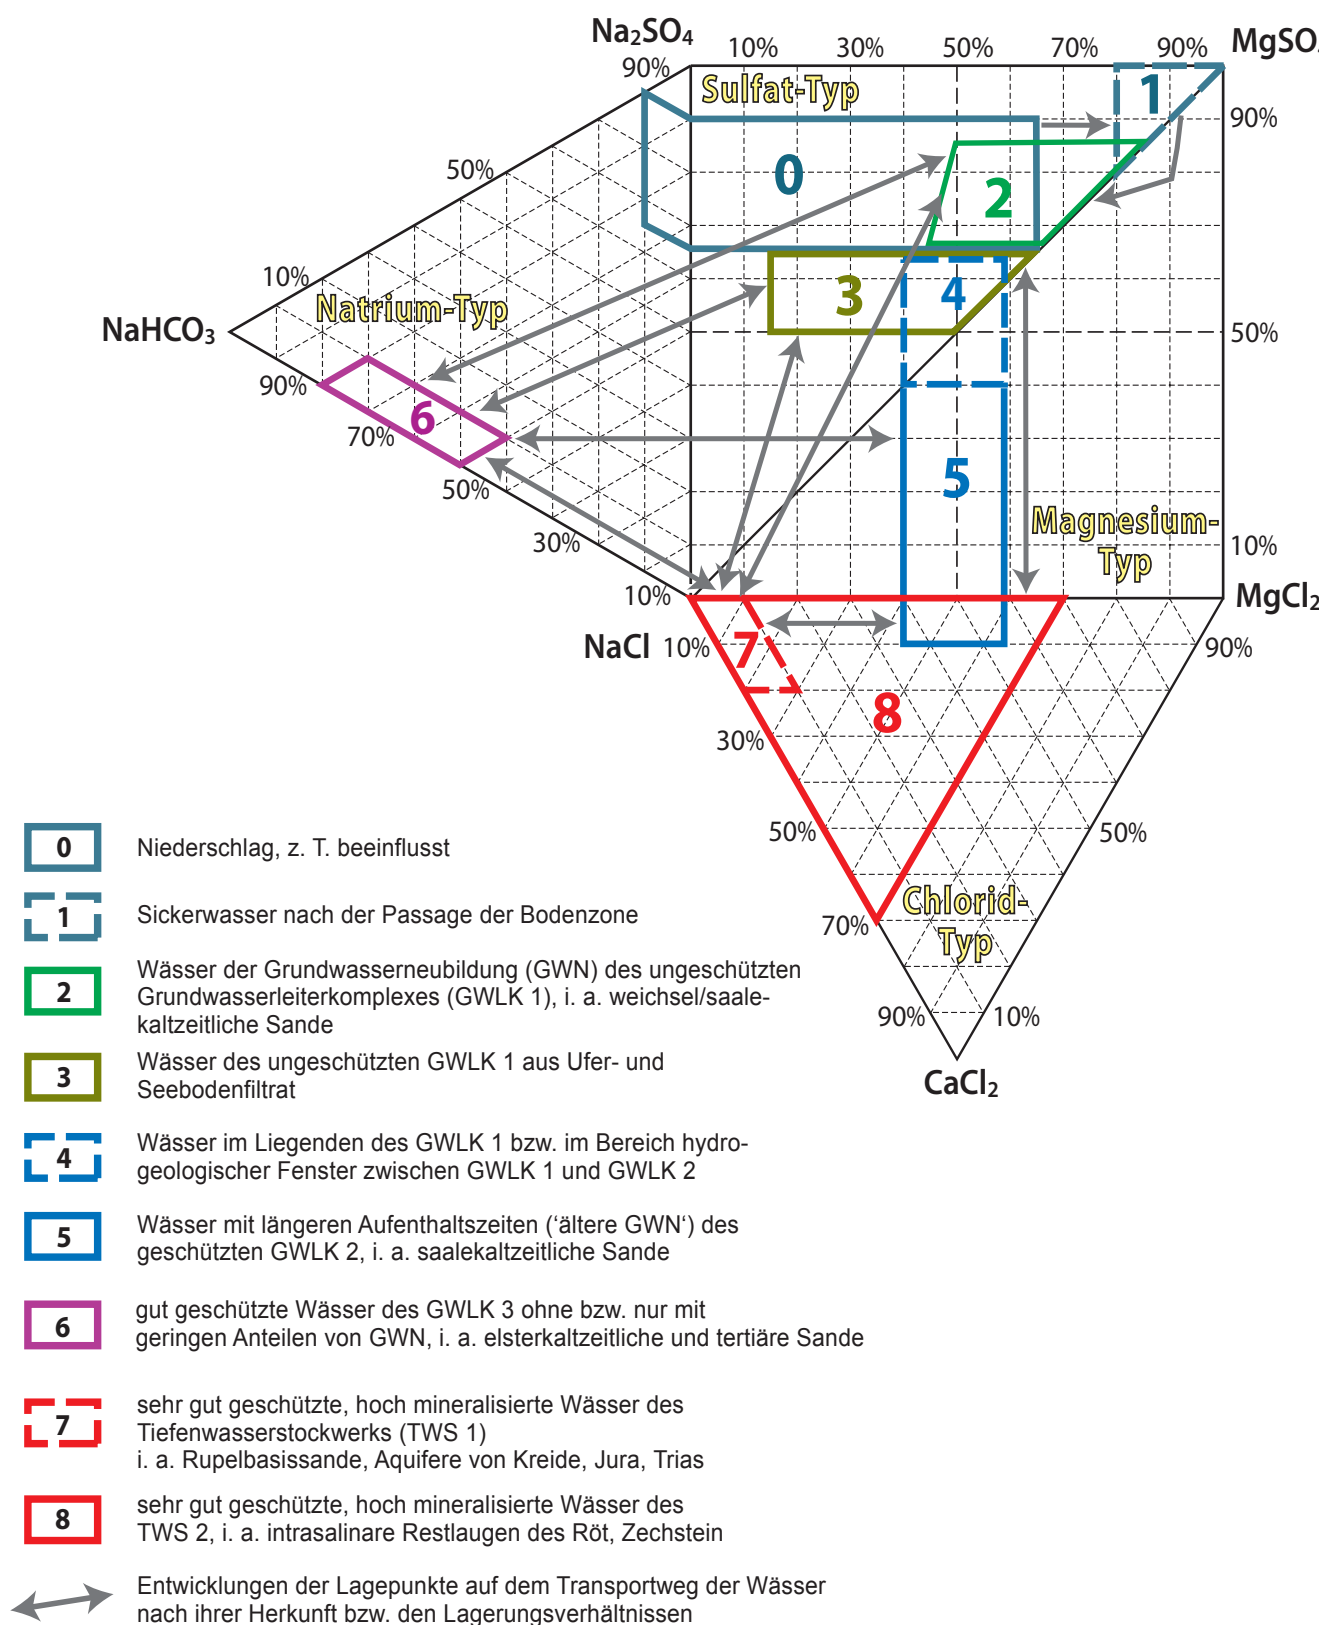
$Na_2SO_4$ 10% 30% 50% 70% 90% $MgSO_4$

90% Sulfat-Typ 1 90%

0 2

50%

10% 3 4

NaHCO$_3$ Natrium-Typ 50%

90% 6

70%

5

50% Magnesium-Typ

30% 10%

10% $MgCl_2$

NaCl 10% 7 90%

8

30%

50% 50%

70% Chlorid-Typ

90% 10%

$CaCl_2$

0 Niederschlag, z. T. beeinflusst

1 Sickerwasser nach der Passage der Bodenzone

2 Wässer der Grundwasserneubildung (GWN) des ungeschützten Grundwasserleiterkomplexes (GWLK 1), i. a. weichsel/saalekaltzeitliche Sande

3 Wässer des ungeschützten GWLK 1 aus Ufer- und Seebodenfiltrat

4 Wässer im Liegenden des GWLK 1 bzw. im Bereich hydrogeologischer Fenster zwischen GWLK 1 und GWLK 2

5 Wässer mit längeren Aufenthaltszeiten (‘ältere GWN‘) des geschützten GWLK 2, i. a. saalekaltzeitliche Sande

6 gut geschützte Wässer des GWLK 3 ohne bzw. nur mit geringen Anteilen von GWN, i. a. elsterkaltzeitliche und tertiäre Sande

7 sehr gut geschützte, hoch mineralisierte Wässer des Tiefenwasserstockwerks (TWS 1) i. a. Rupelbasissande, Aquifere von Kreide, Jura, Trias

8 sehr gut geschützte, hoch mineralisierte Wässer des TWS 2, i. a. intrasalinare Restlaugen des Röt, Zechstein

Entwicklungen der Lagepunkte auf dem Transportweg der Wässer nach ihrer Herkunft bzw. den Lagerungsverhältnissen